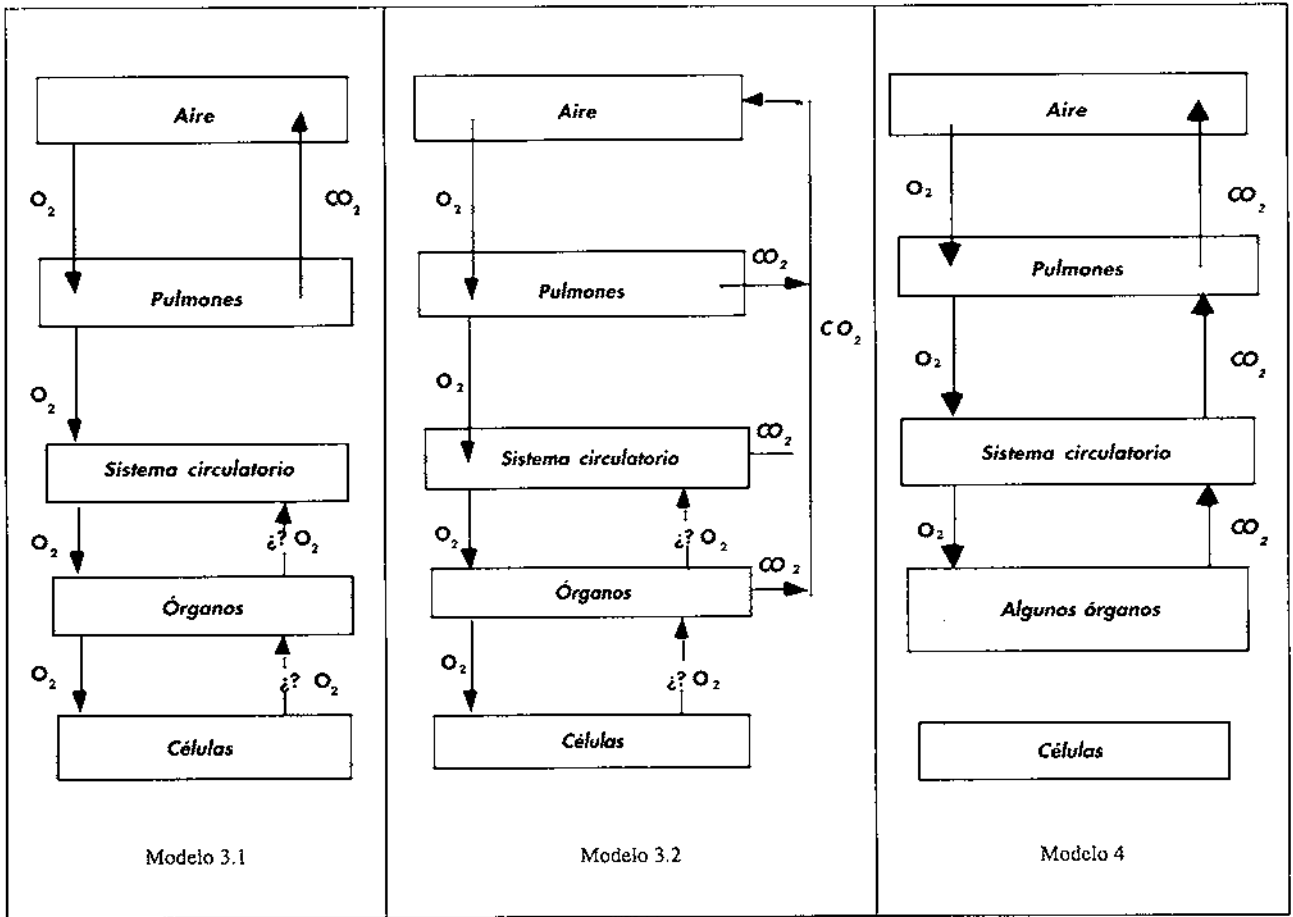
Aire

$O_2$

$CO_2$

Pulmones

$O_2$

Sistema circulatorio

$O_2$

¿? $O_2$

Órganos

$O_2$

¿? $O_2$

Células

Modelo 3.1

Aire

$O_2$

$CO_2$

Pulmones

$CO_2$

$O_2$

$CO_2$

Sistema circulatorio

$O_2$

¿? $O_2$

$CO_2$

Órganos

$O_2$

¿? $O_2$

Células

Modelo 3.2

Aire

$O_2$

$CO_2$

Pulmones

$O_2$

$CO_2$

Sistema circulatorio

$O_2$

$CO_2$

Algunos órganos

Células

Modelo 4